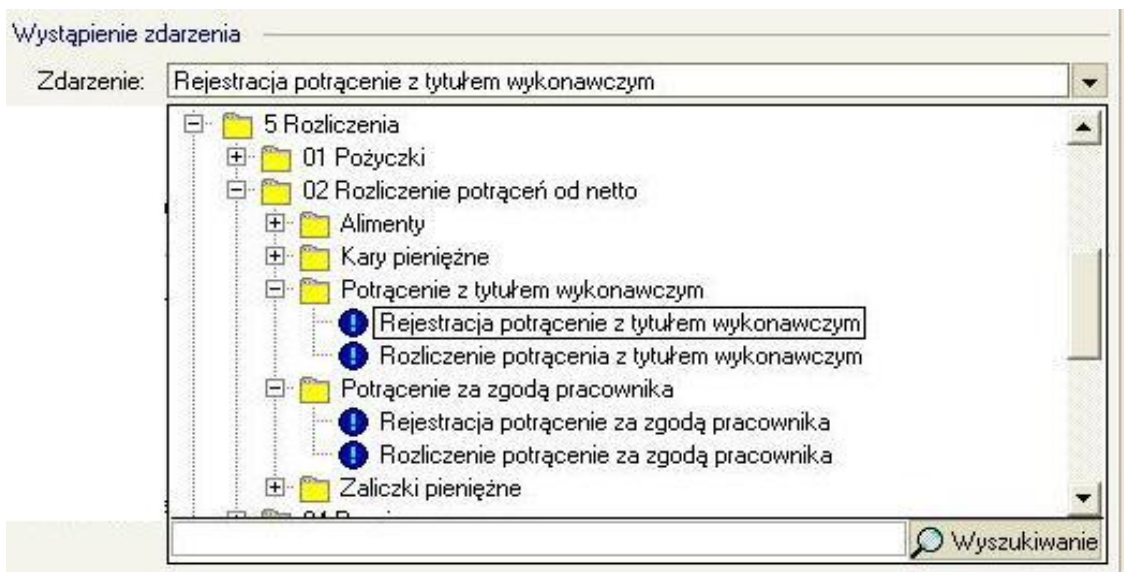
Wystąpienie zdarzenia

Zdarzenie: Rejestracja potrącenie z tytułem wykonawczym

5 Rozliczenia
01 Pożyczki
02 Rozliczenie potrąceń od netto
Alimenty
Kary pieniężne
Potrącenie z tytułem wykonawczym
Rejestracja potrącenie z tytułem wykonawczym
Rozliczenie potrącenia z tytułem wykonawczym
Potrącenie za zgodą pracownika
Rejestracja potrącenie za zgodą pracownika
Rozliczenie potrącenie za zgodą pracownika
Zaliczki pieniężne
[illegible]

Wyszukiwanie